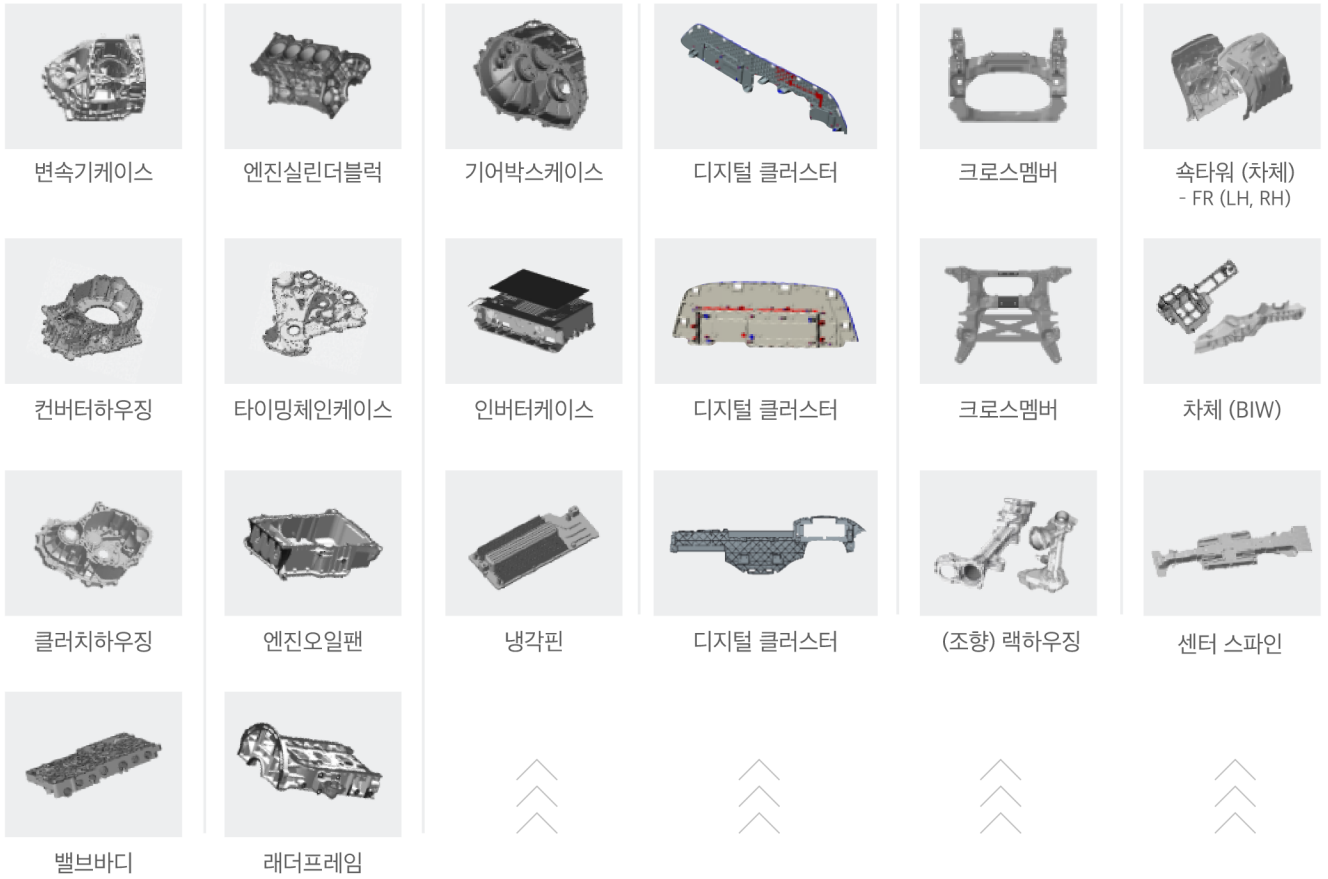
변속기케이스

엔진실린더블럭

기어박스케이스

디지털 클러스터

크로스멤버

쇽타워 (차체)
- FR (LH, RH)

컨버터하우징

타이밍체인케이스

인버터케이스

디지털 클러스터

크로스멤버

차체 (BIW)

클러치하우징

엔진오일팬

냉각핀

디지털 클러스터

(조향) 랙하우징

센터 스파인

밸브바디

래더프레임